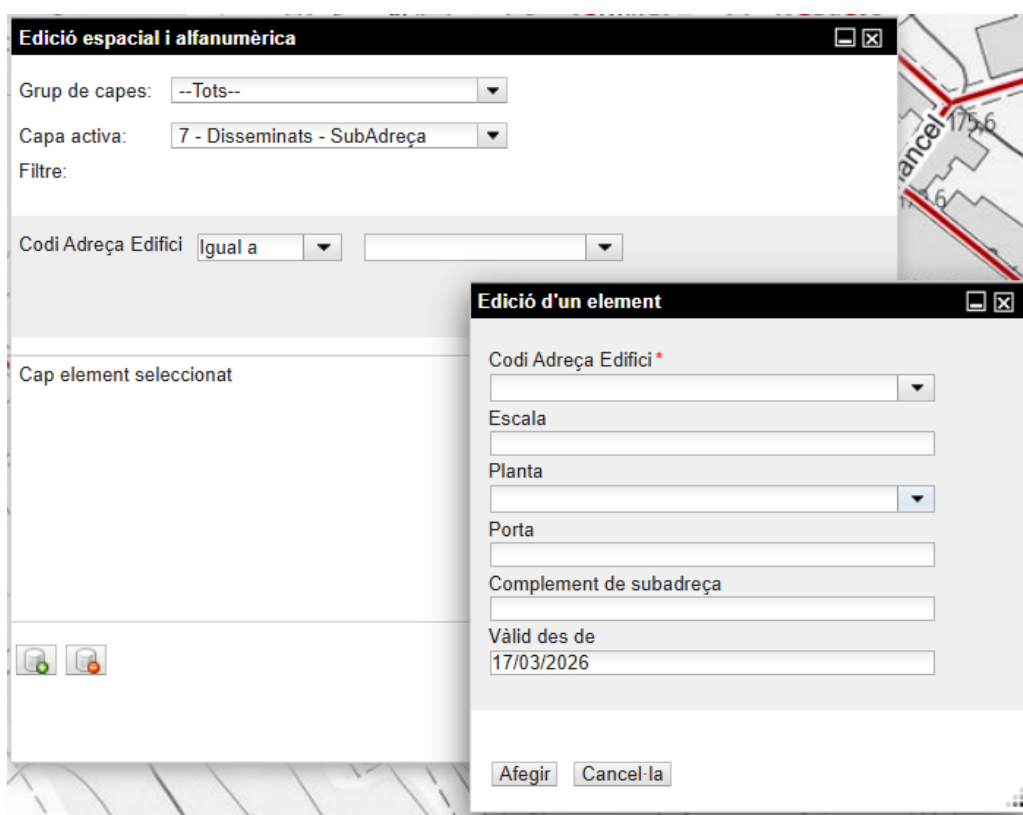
Edició espacial i alfanumèrica

Grup de capes: --Tots--

Capa activa: 7 - Disseminats - SubAdreça

Filtre:

Codi Adreça Edifici Igual a

Cap element seleccionat

ancel 175,6

6

Edició d'un element

Codi Adreça Edifici *

Escala

Planta

Porta

Complement de subadreça

Vàlid des de

17/03/2026

Afegir Cancel·la